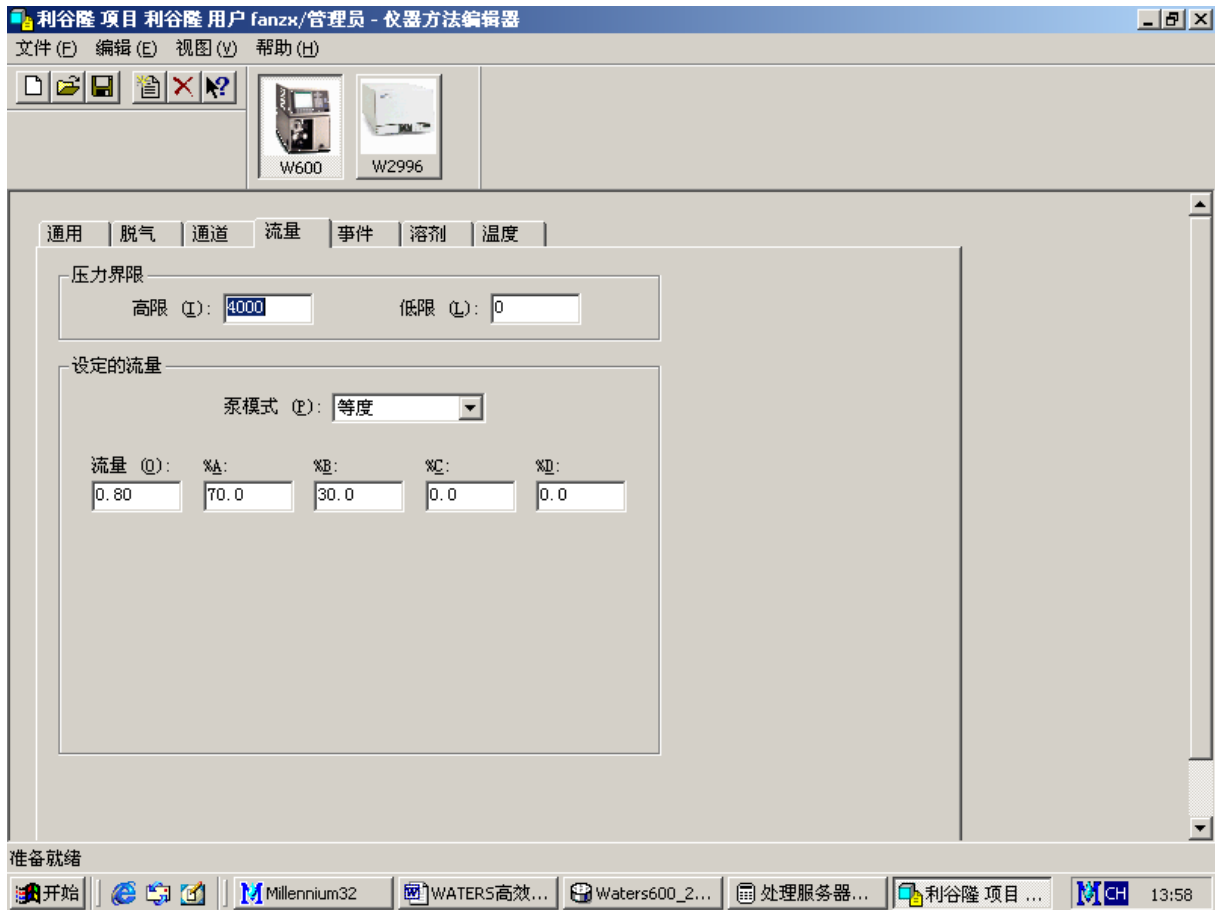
利谷隆 项目 利谷隆 用户 fanzx/管理员 - 仪器方法编辑器

文件 (F) 编辑 (E) 视图 (V) 帮助 (H)

W600 W2996

通用 脱气 通道 流量 事件 溶剂 温度

压力界限
高限 (I): 4000 低限 (L): 0

设定的流量
泵模式 (P): 等度

流量 (O): 0.80
%A: 70.0
%B: 30.0
%C: 0.0
%D: 0.0

准备就绪

开始 | Millennium32 | WATERS高效... | Waters600_2... | 处理服务器... | 利谷隆 项目 ... | CH 13:58